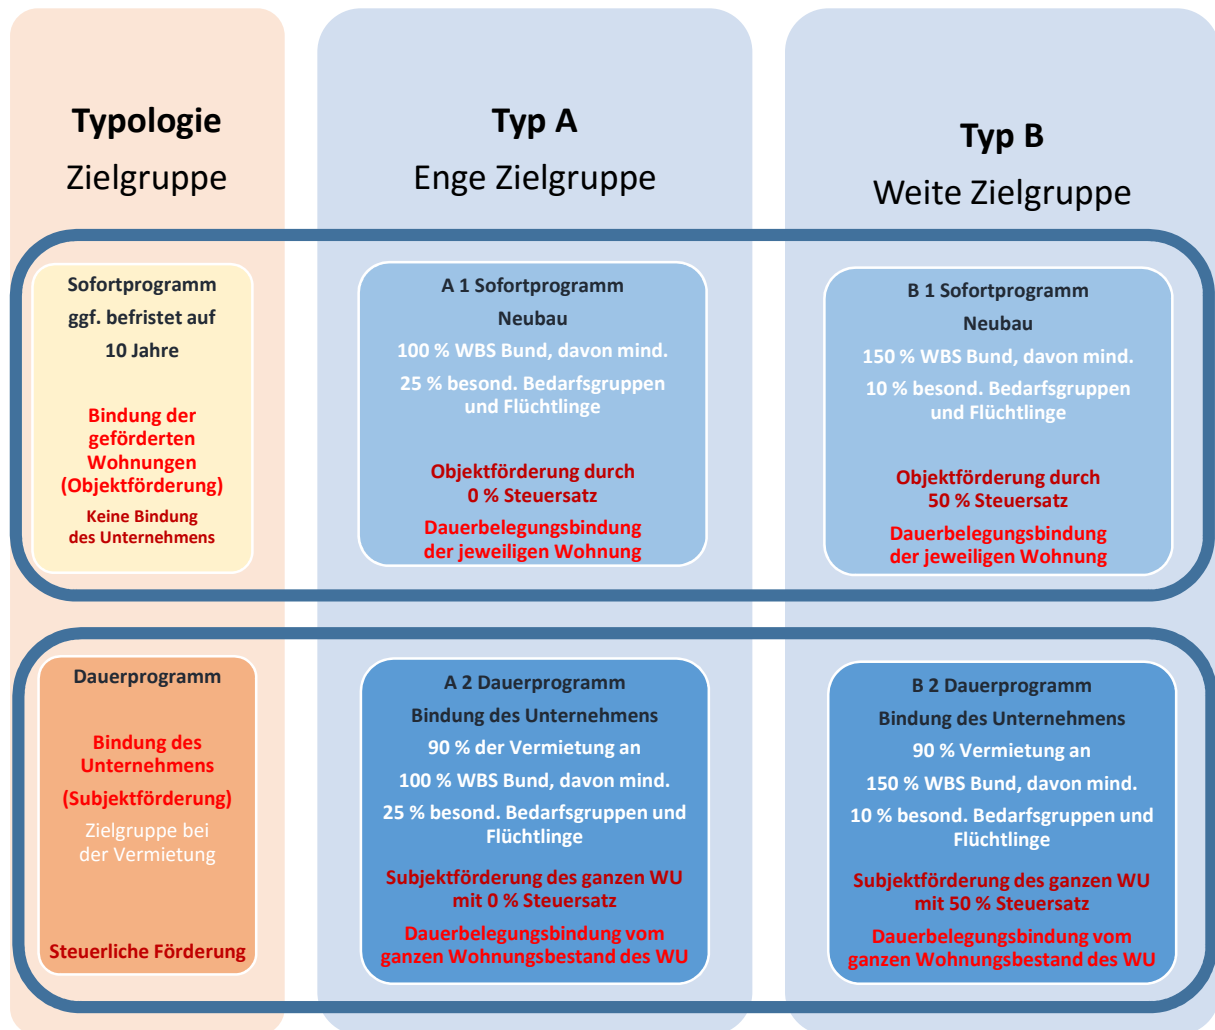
**Typologie**
Zielgruppe

**Typ A**
Enge Zielgruppe

**Typ B**
Weite Zielgruppe

Sofortprogramm
ggf. befristet auf
10 Jahre

Bindung der geförderten Wohnungen (Objektförderung)
Keine Bindung des Unternehmens

A 1 Sofortprogramm
Neubau
100 % WBS Bund, davon mind.
25 % besond. Bedarfsgruppen und Flüchtlinge

Objektförderung durch 0 % Steuersatz
Dauerbelegungsbindung der jeweiligen Wohnung

B 1 Sofortprogramm
Neubau
150 % WBS Bund, davon mind.
10 % besond. Bedarfsgruppen und Flüchtlinge

Objektförderung durch 50 % Steuersatz
Dauerbelegungsbindung der jeweiligen Wohnung

Dauerprogramm

Bindung des Unternehmens
(Subjektförderung)
Zielgruppe bei der Vermietung

Steuerliche Förderung

A 2 Dauerprogramm
Bindung des Unternehmens
90 % der Vermietung an
100 % WBS Bund, davon mind.
25 % besond. Bedarfsgruppen und Flüchtlinge

Subjektförderung des ganzen WU mit 0 % Steuersatz
Dauerbelegungsbindung vom ganzen Wohnungsbestand des WU

B 2 Dauerprogramm
Bindung des Unternehmens
90 % Vermietung an
150 % WBS Bund, davon mind.
10 % besond. Bedarfsgruppen und Flüchtlinge

Subjektförderung des ganzen WU mit 50 % Steuersatz
Dauerbelegungsbindung vom ganzen Wohnungsbestand des WU